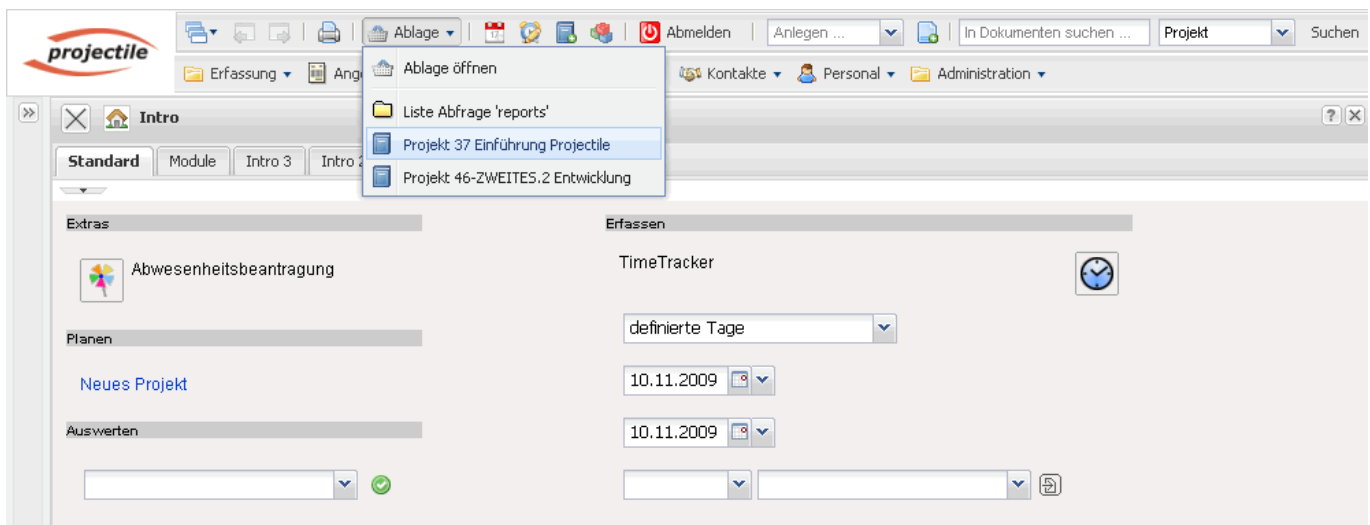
projectile

Ablage

Abmelden

Anlegen ...

In Dokumenten suchen ...

Projekt

Suchen

Erfassung

Ange

Kontakte

Personal

Administration

Ablage öffnen

Liste Abfrage 'reports'

Projekt 37 Einführung Projectile

Projekt 46-ZWEITES.2 Entwicklung

Intro

Standard

Module

Intro 3

Intro 2

Extras

Abwesenheitsbeantragung

Planen

Neues Projekt

Auswerten

Erfassen

TimeTracker

definierte Tage

10.11.2009

10.11.2009